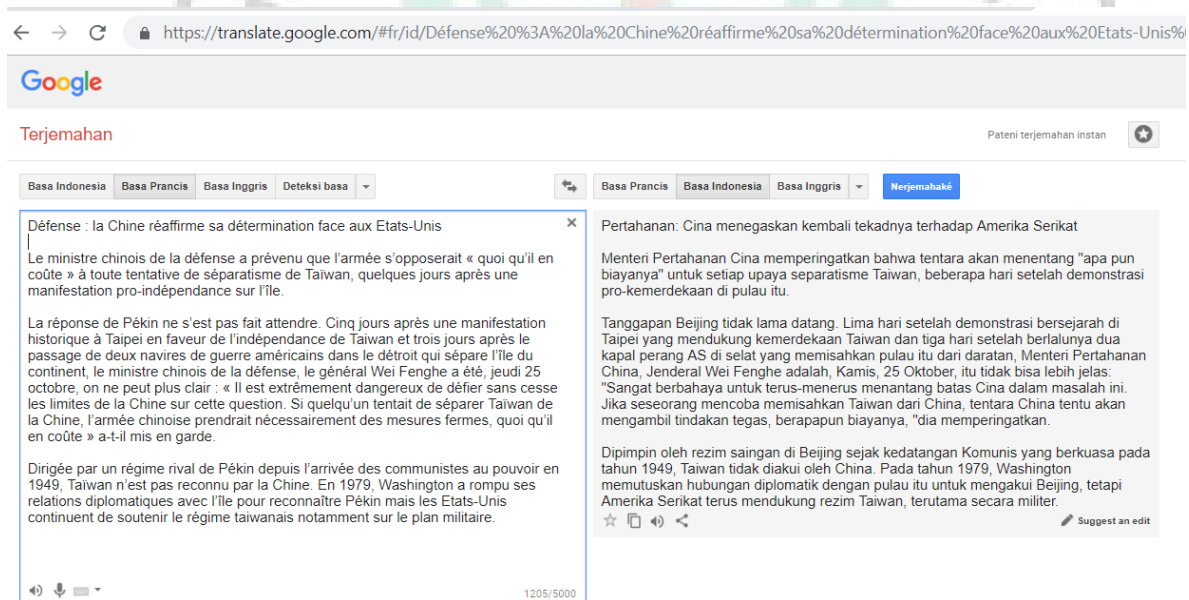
https://translate.google.com/#fr/id/Défense%20%3A%20la%20Chine%20réaffirme%20sa%20détermination%20face%20aux%20Etats-Unis%

Google

Terjemahan

Pateni terjemahan instan

Basa Indonesia | Basa Prancis | Basa Inggris | Deteksi basa

Basa Prancis | Basa Indonesia | Basa Inggris

Nerjemahaké

Défense : la Chine réaffirme sa détermination face aux Etats-Unis

Le ministre chinois de la défense a prévenu que l'armée s'opposerait « quoi qu'il en coûte » à toute tentative de séparatisme de Taïwan, quelques jours après une manifestation pro-indépendance sur l'île.

La réponse de Pékin ne s'est pas fait attendre. Cinq jours après une manifestation historique à Taipei en faveur de l'indépendance de Taiwan et trois jours après le passage de deux navires de guerre américains dans le détroit qui sépare l'île du continent, le ministre chinois de la défense, le général Wei Fenghe a été, jeudi 25 octobre, on ne peut plus clair : « Il est extrêmement dangereux de défier sans cesse les limites de la Chine sur cette question. Si quelqu'un tentait de séparer Taïwan de la Chine, l'armée chinoise prendrait nécessairement des mesures fermes, quoi qu'il en coûte » a-t-il mis en garde.

Dirigée par un régime rival de Pékin depuis l'arrivée des communistes au pouvoir en 1949, Taïwan n'est pas reconnu par la Chine. En 1979, Washington a rompu ses relations diplomatiques avec l'île pour reconnaître Pékin mais les Etats-Unis continuent de soutenir le régime taiwanais notamment sur le plan militaire.

1205/5000

Pertahanan: Cina menegaskan kembali tekadnya terhadap Amerika Serikat

Menteri Pertahanan Cina memperingatkan bahwa tentara akan menentang "apa pun biayanya" untuk setiap upaya separatisme Taiwan, beberapa hari setelah demonstrasi pro-kemerdekaan di pulau itu.

Tanggapan Beijing tidak lama datang. Lima hari setelah demonstrasi bersejarah di Taipei yang mendukung kemerdekaan Taiwan dan tiga hari setelah berlalunya dua kapal perang AS di selat yang memisahkan pulau itu dari daratan, Menteri Pertahanan China, Jenderal Wei Fenghe adalah, Kamis, 25 Oktober, itu tidak bisa lebih jelas: "Sangat berbahaya untuk terus-menerus menantang batas Cina dalam masalah ini. Jika seseorang mencoba memisahkan Taiwan dari China, tentara China tentu akan mengambil tindakan tegas, berapapun biayanya, "dia memperingatkan.

Dipimpin oleh rezim saingan di Beijing sejak kedatangan Komunis yang berkuasa pada tahun 1949, Taiwan tidak diakui oleh China. Pada tahun 1979, Washington memutuskan hubungan diplomatik dengan pulau itu untuk mengakui Beijing, tetapi Amerika Serikat terus mendukung rezim Taiwan, terutama secara militer.

Suggest an edit